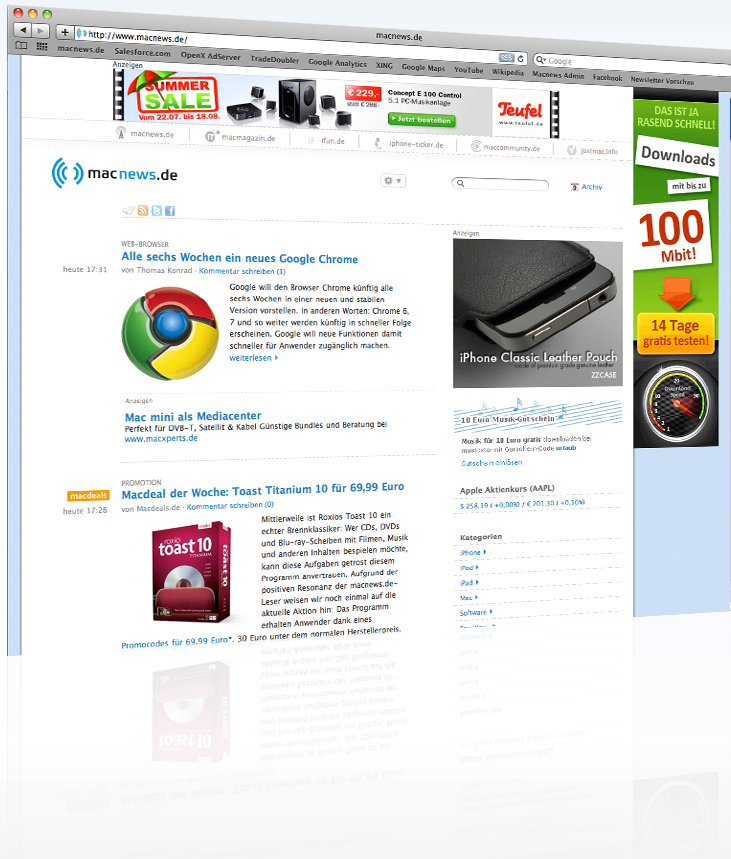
macnews.de

http://www.macnews.de/

Google

macnews.de Salesforce.com OpenX AdServer TradeDoubler Google Analytics XING Google Maps YouTube Wikipedia Macnews Admin Facebook Newsletter Vorschau

Anzeigen

SUMMER SALE Vom 22.07. bis 18.08.

€ 229,- statt € 288,-

Concept E 100 Control 5.1 PC-Musikanlage

Jetzt bestellen

Teufel teufel.de

macnews.de | macmagazin.de | ifun.de | iphone-ticker.de | maccommunity.de | justmac.info

macnews.de

Archiv

DAS IST JA RASEND SCHNELL!

Downloads mit bis zu 100 Mbit!

14 Tage gratis testen!

WEB-BROWSER

heute 17:31

Alle sechs Wochen ein neues Google Chrome

von Thomas Konrad · Kommentar schreiben (1)

Google will den Browser Chrome künftig alle sechs Wochen in einer neuen und stabilen Version vorstellen. In anderen Worten: Chrome 6, 7 und so weiter werden künftig in schneller Folge erscheinen. Google will neue Funktionen damit schneller für Anwender zugänglich machen.

weiterlesen

Anzeigen

iPhone Classic Leather Pouch

made of premium grade genuine leather

ZZCASE

Anzeigen

Mac mini als Mediacenter

Perfekt für DVB-T, Satellit & Kabel Günstige Bundles und Beratung bei

www.macxperts.de

10 Euro Musik-Gut schein

Musik für 10 Euro gratis downloaden bei musicstar mit Gutschein-Code urlaub

Gutschein einlösen

PROMOTION

macdeals

heute 17:26

Macdeal der Woche: Toast Titanium 10 für 69,99 Euro

von Macdeals.de · Kommentar schreiben (0)

Mittlerweile ist Roxios Toast 10 ein echter Brennklassiker: Wer CDs, DVDs und Blu-ray-Scheiben mit Filmen, Musik und anderen Inhalten bespielen möchte, kann diese Aufgaben getrost diesem Programm anvertrauen. Aufgrund der positiven Resonanz der macnews.de-Leser weisen wir noch einmal auf die aktuelle Aktion hin: Das Programm erhalten Anwender dank eines Promocodes für 69.99 Euro*, 30 Euro unter dem normalen Herstellerpreis.

ROXIO toast 10 TITANIUM

Apple Aktienkurs (AAPL)

$ 258,19 ( +0,00%) / € 201,30 ( +0,50%)

Kategorien

iPhone

iPod

iPad

Mac

Software